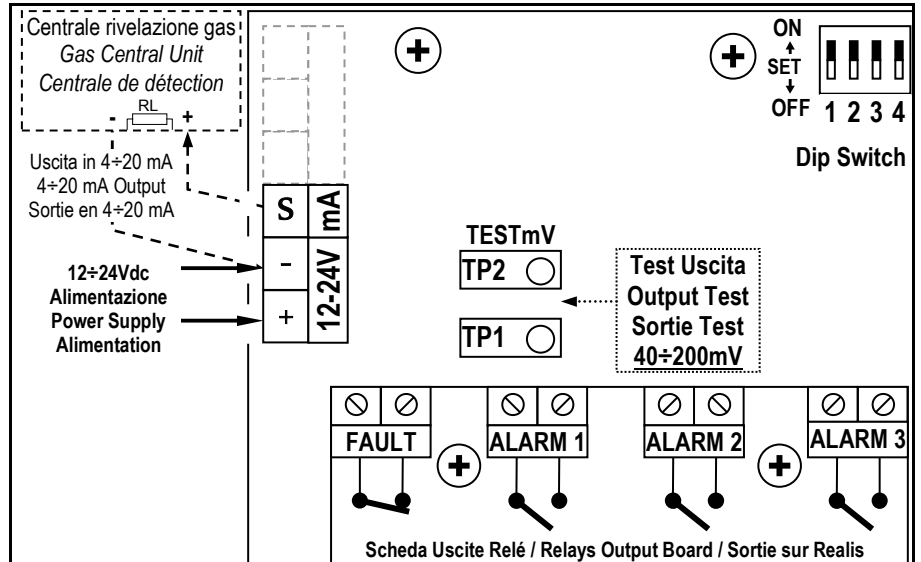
Centrale rivelazione gas
Gas Central Unit
Centrale de détection
RL
- +

Uscita in 4÷20 mA
4÷20 mA Output
Sortie en 4÷20 mA

12÷24Vdc
Alimentazione
Power Supply
Alimentation

S
mA
-
+
12-24V

ON
SET
OFF
1 2 3 4
Dip Switch

TESTmV
TP2
TP1

Test Uscita
Output Test
Sortie Test
40÷200mV

FAULT
ALARM 1
ALARM 2
ALARM 3

Scheda Uscite Relé / Relays Output Board / Sortie sur Realis